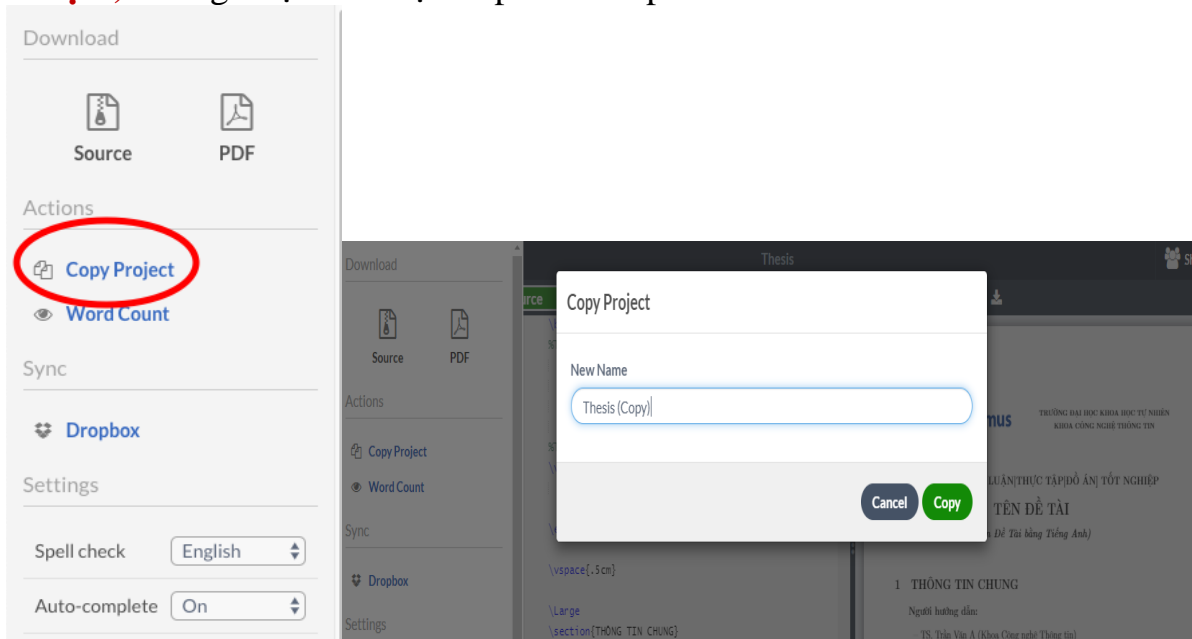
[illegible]

Download

Source

PDF

Actions

Copy Project

Word Count

Sync

Dropbox

Settings

Spell check English

Auto-complete On

Download

Source PDF

Actions

Copy Project

Word Count

Sync

Dropbox

Settings

Thesis

Copy Project

New Name

Thesis (Copy)

Cancel Copy

\vspace{.5cm}

\Large
\section{THÔNG TIN CHUNG}

TRƯỜNG ĐẠI HỌC KHOA HỌC TỰ NHIÊN
KHOA CÔNG NGHỆ THÔNG TIN

LUẬN|THỰC TẬP|ĐỒ ÁN| TỐT NGHIỆP

TÊN ĐỀ TÀI

Đề Tài bằng Tiếng Anh)

1 THÔNG TIN CHUNG

Người hướng dẫn:

TS. Trần Văn A (Khoa Công nghệ Thông tin)